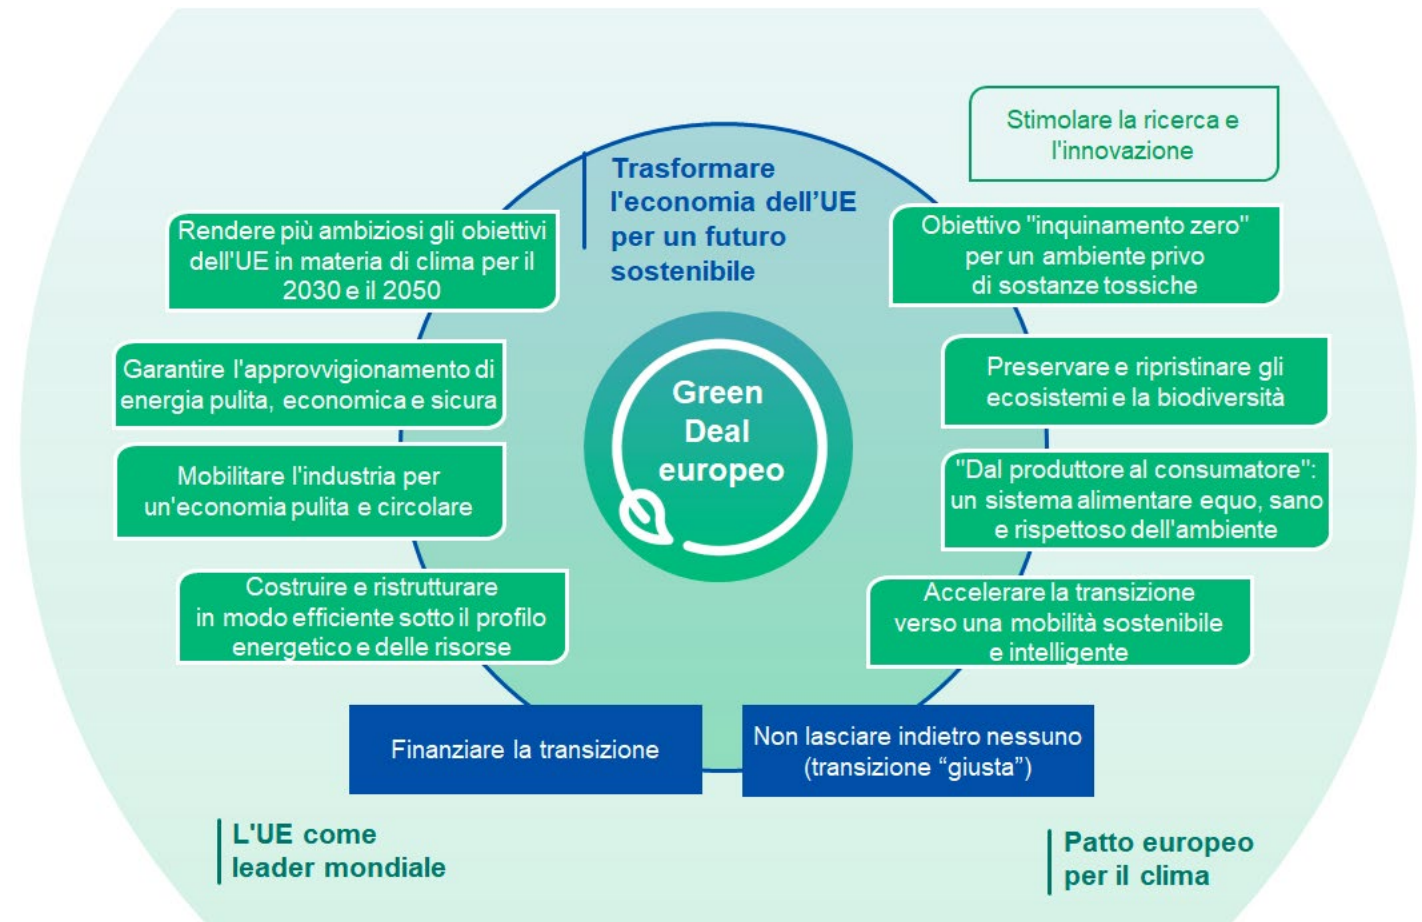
Stimolare la ricerca e l'innovazione

Trasformare l'economia dell'UE per un futuro sostenibile

Rendere più ambiziosi gli obiettivi dell'UE in materia di clima per il 2030 e il 2050

Obiettivo "inquinamento zero" per un ambiente privo di sostanze tossiche

Garantire l'approvvigionamento di energia pulita, economica e sicura

Green Deal europeo

Preservare e ripristinare gli ecosistemi e la biodiversità

Mobilitare l'industria per un'economia pulita e circolare

"Dal produttore al consumatore": un sistema alimentare equo, sano e rispettoso dell'ambiente

Costruire e ristrutturare in modo efficiente sotto il profilo energetico e delle risorse

Accelerare la transizione verso una mobilità sostenibile e intelligente

Finanziare la transizione

Non lasciare indietro nessuno (transizione "giusta")

L'UE come leader mondiale

Patto europeo per il clima